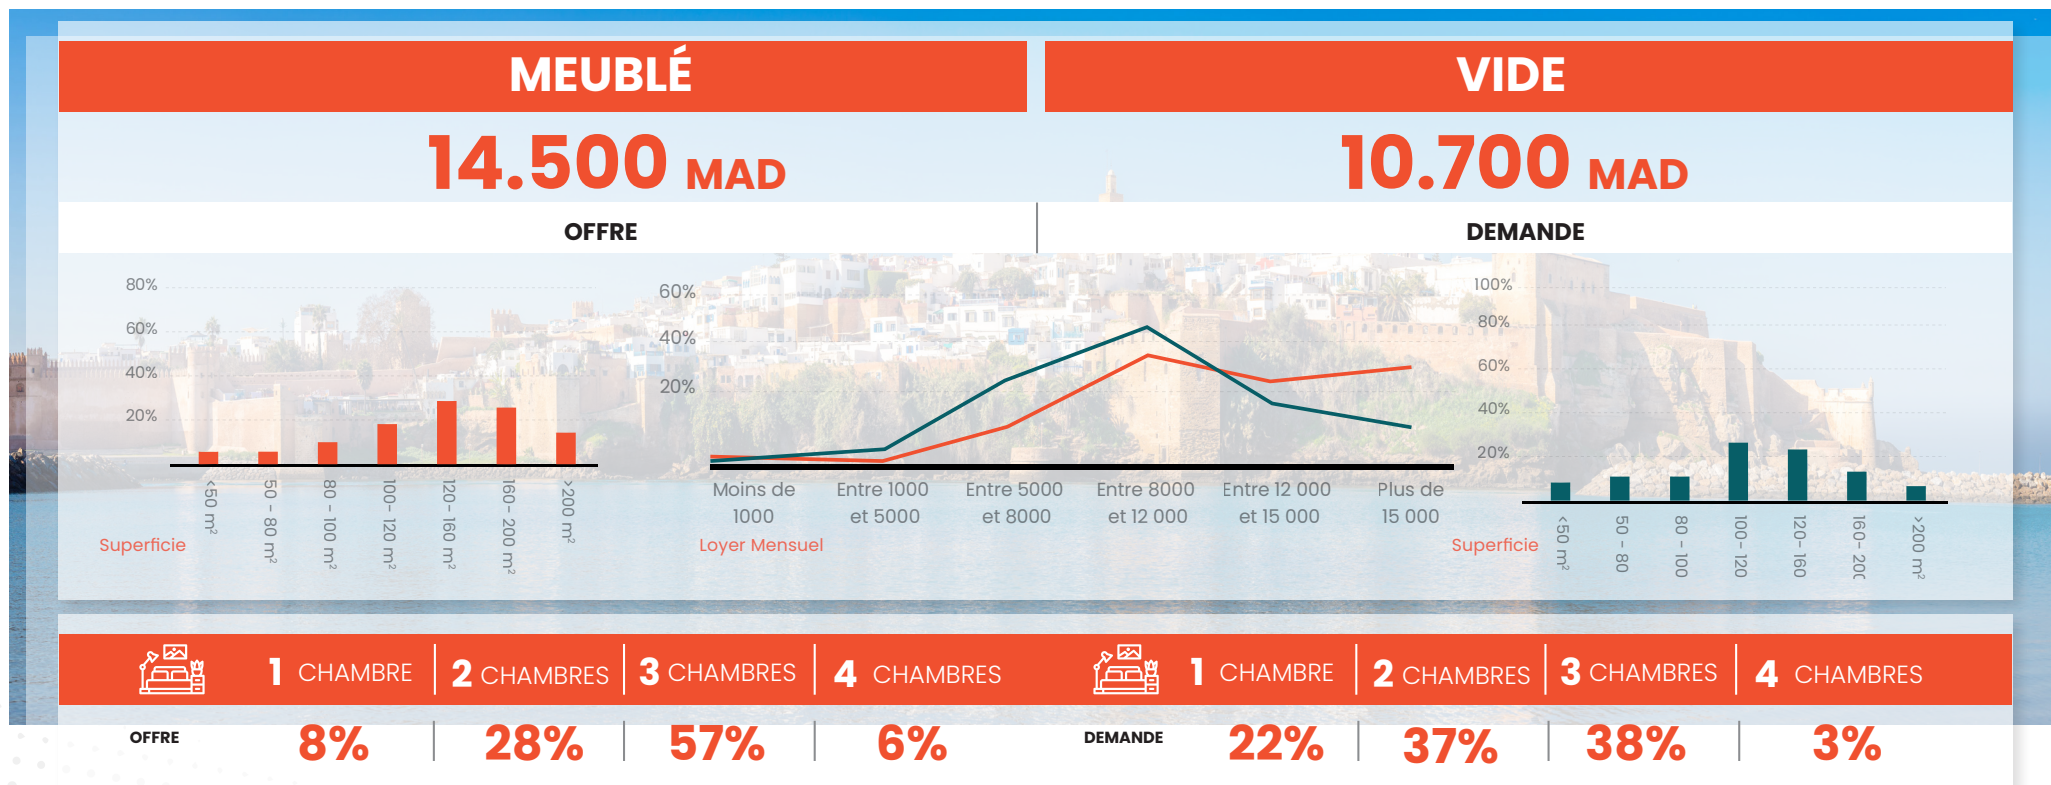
MEUBLÉ

14.500 MAD

VIDE

10.700 MAD

OFFRE

DEMANDE

80%
60%
40%
20%

<50 m²
50 - 80 m²
80 - 100 m²
100 - 120 m²
120 - 160 m²
160 - 200 m²
>200 m²

Superficie

60%
40%
20%

Moins de 1000
Entre 1000 et 5000
Entre 5000 et 8000
Entre 8000 et 12 000
Entre 12 000 et 15 000
Plus de 15 000

Loyer Mensuel

100%
80%
60%
40%
20%

Superficie

<50 m²
50 - 80
80 - 100
100 - 120
120 - 160
160 - 20(
>200 m²

1 CHAMBRE | 2 CHAMBRES | 3 CHAMBRES | 4 CHAMBRES | 1 CHAMBRE | 2 CHAMBRES | 3 CHAMBRES | 4 CHAMBRES

OFFRE 8% | 28% | 57% | 6%

DEMANDE 22% | 37% | 38% | 3%